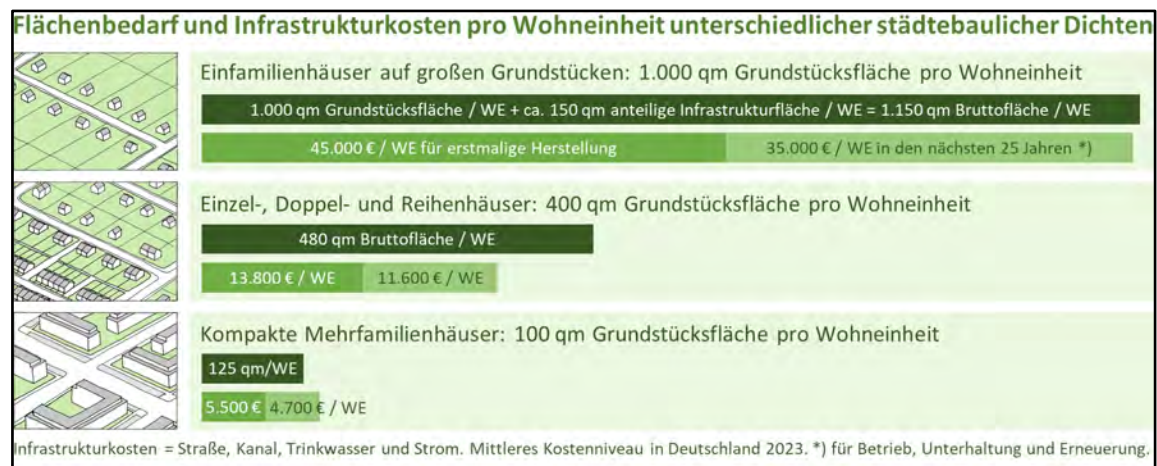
Flächenbedarf und Infrastrukturkosten pro Wohneinheit unterschiedlicher städtebaulicher Dichten

Einfamilienhäuser auf großen Grundstücken: 1.000 qm Grundstücksfläche pro Wohneinheit

1.000 qm Grundstücksfläche / WE + ca. 150 qm anteilige Infrastrukturfläche / WE = 1.150 qm Bruttofläche / WE

45.000 € / WE für erstmalige Herstellung

35.000 € / WE in den nächsten 25 Jahren *)

Einzel-, Doppel- und Reihenhäuser: 400 qm Grundstücksfläche pro Wohneinheit

480 qm Bruttofläche / WE

13.800 € / WE

11.600 € / WE

Kompakte Mehrfamilienhäuser: 100 qm Grundstücksfläche pro Wohneinheit

125 qm/WE

5.500 € 4.700 € / WE

Infrastrukturkosten = Straße, Kanal, Trinkwasser und Strom. Mittleres Kostenniveau in Deutschland 2023. *) für Betrieb, Unterhaltung und Erneuerung.